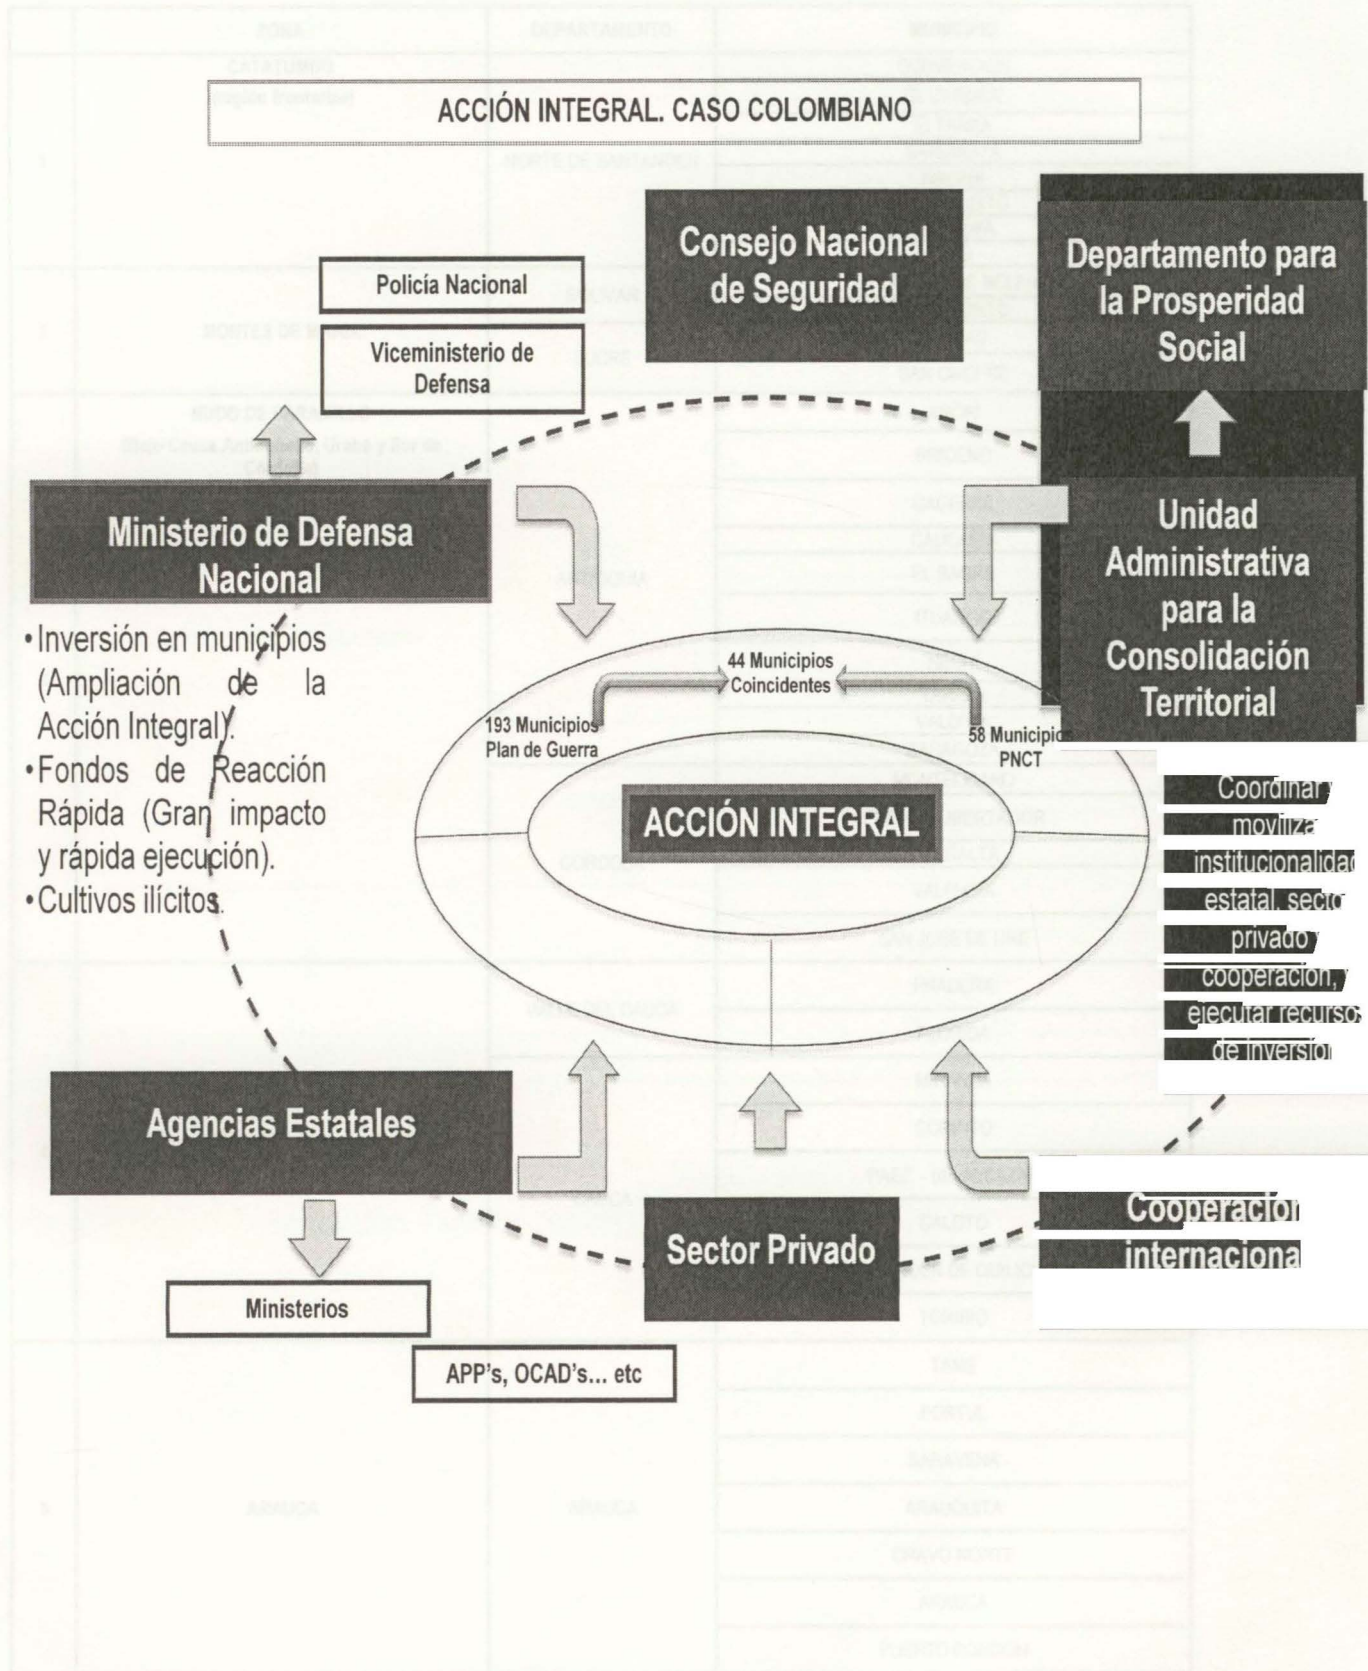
ACCIÓN INTEGRAL. CASO COLOMBIANO

Consejo Nacional de Seguridad

Departamento para la Prosperidad Social

Policía Nacional

Viceministerio de Defensa

Ministerio de Defensa Nacional

Unidad Administrativa para la Consolidación Territorial

• Inversión en municipios (Ampliación de la Acción Integral).
• Fondos de Reacción Rápida (Gran impacto y rápida ejecución).
• Cultivos ilícitos.

44 Municipios Coincidentes

193 Municipios Plan de Guerra

58 Municipios PNCT

ACCIÓN INTEGRAL

Coordinar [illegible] moviliza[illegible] institucionalida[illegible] estatal, secto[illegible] privado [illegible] cooperación, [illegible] ejecutar recurso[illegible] de inversió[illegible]

Agencias Estatales

Sector Privado

Cooperació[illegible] internaciona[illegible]

Ministerios

APP's, OCAD's... etc